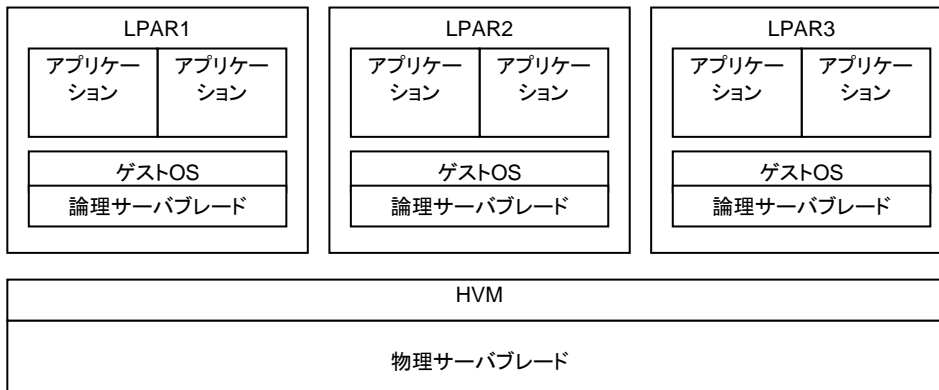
LPAR1

アプリケーション

アプリケーション

ゲストOS

論理サーバブレード

LPAR2

アプリケーション

アプリケーション

ゲストOS

論理サーバブレード

LPAR3

アプリケーション

アプリケーション

ゲストOS

論理サーバブレード

HVM

物理サーバブレード